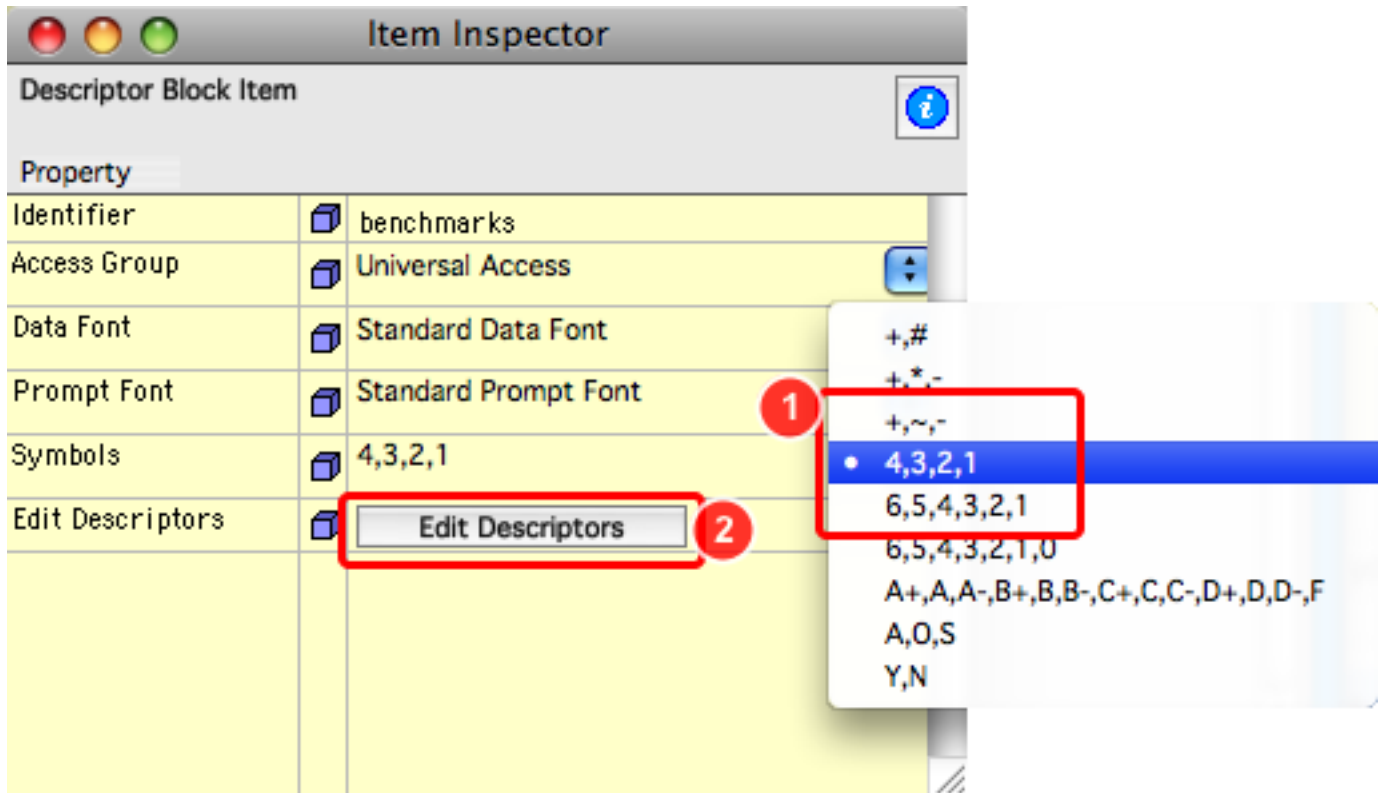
Item Inspector

Descriptor Block Item

Property

| | |
|---|---|
| Identifier | benchmarks |
| Access Group | Universal Access |
| Data Font | Standard Data Font |
| Prompt Font | Standard Prompt Font |
| Symbols | 4,3,2,1 |
| Edit Descriptors | Edit Descriptors |

+,#
+,*,-
1
+,~,-
4,3,2,1
6,5,4,3,2,1
2
6,5,4,3,2,1,0
A+,A,A-,B+,B,B-,C+,C,C-,D+,D,D-,F
A,O,S
Y,N